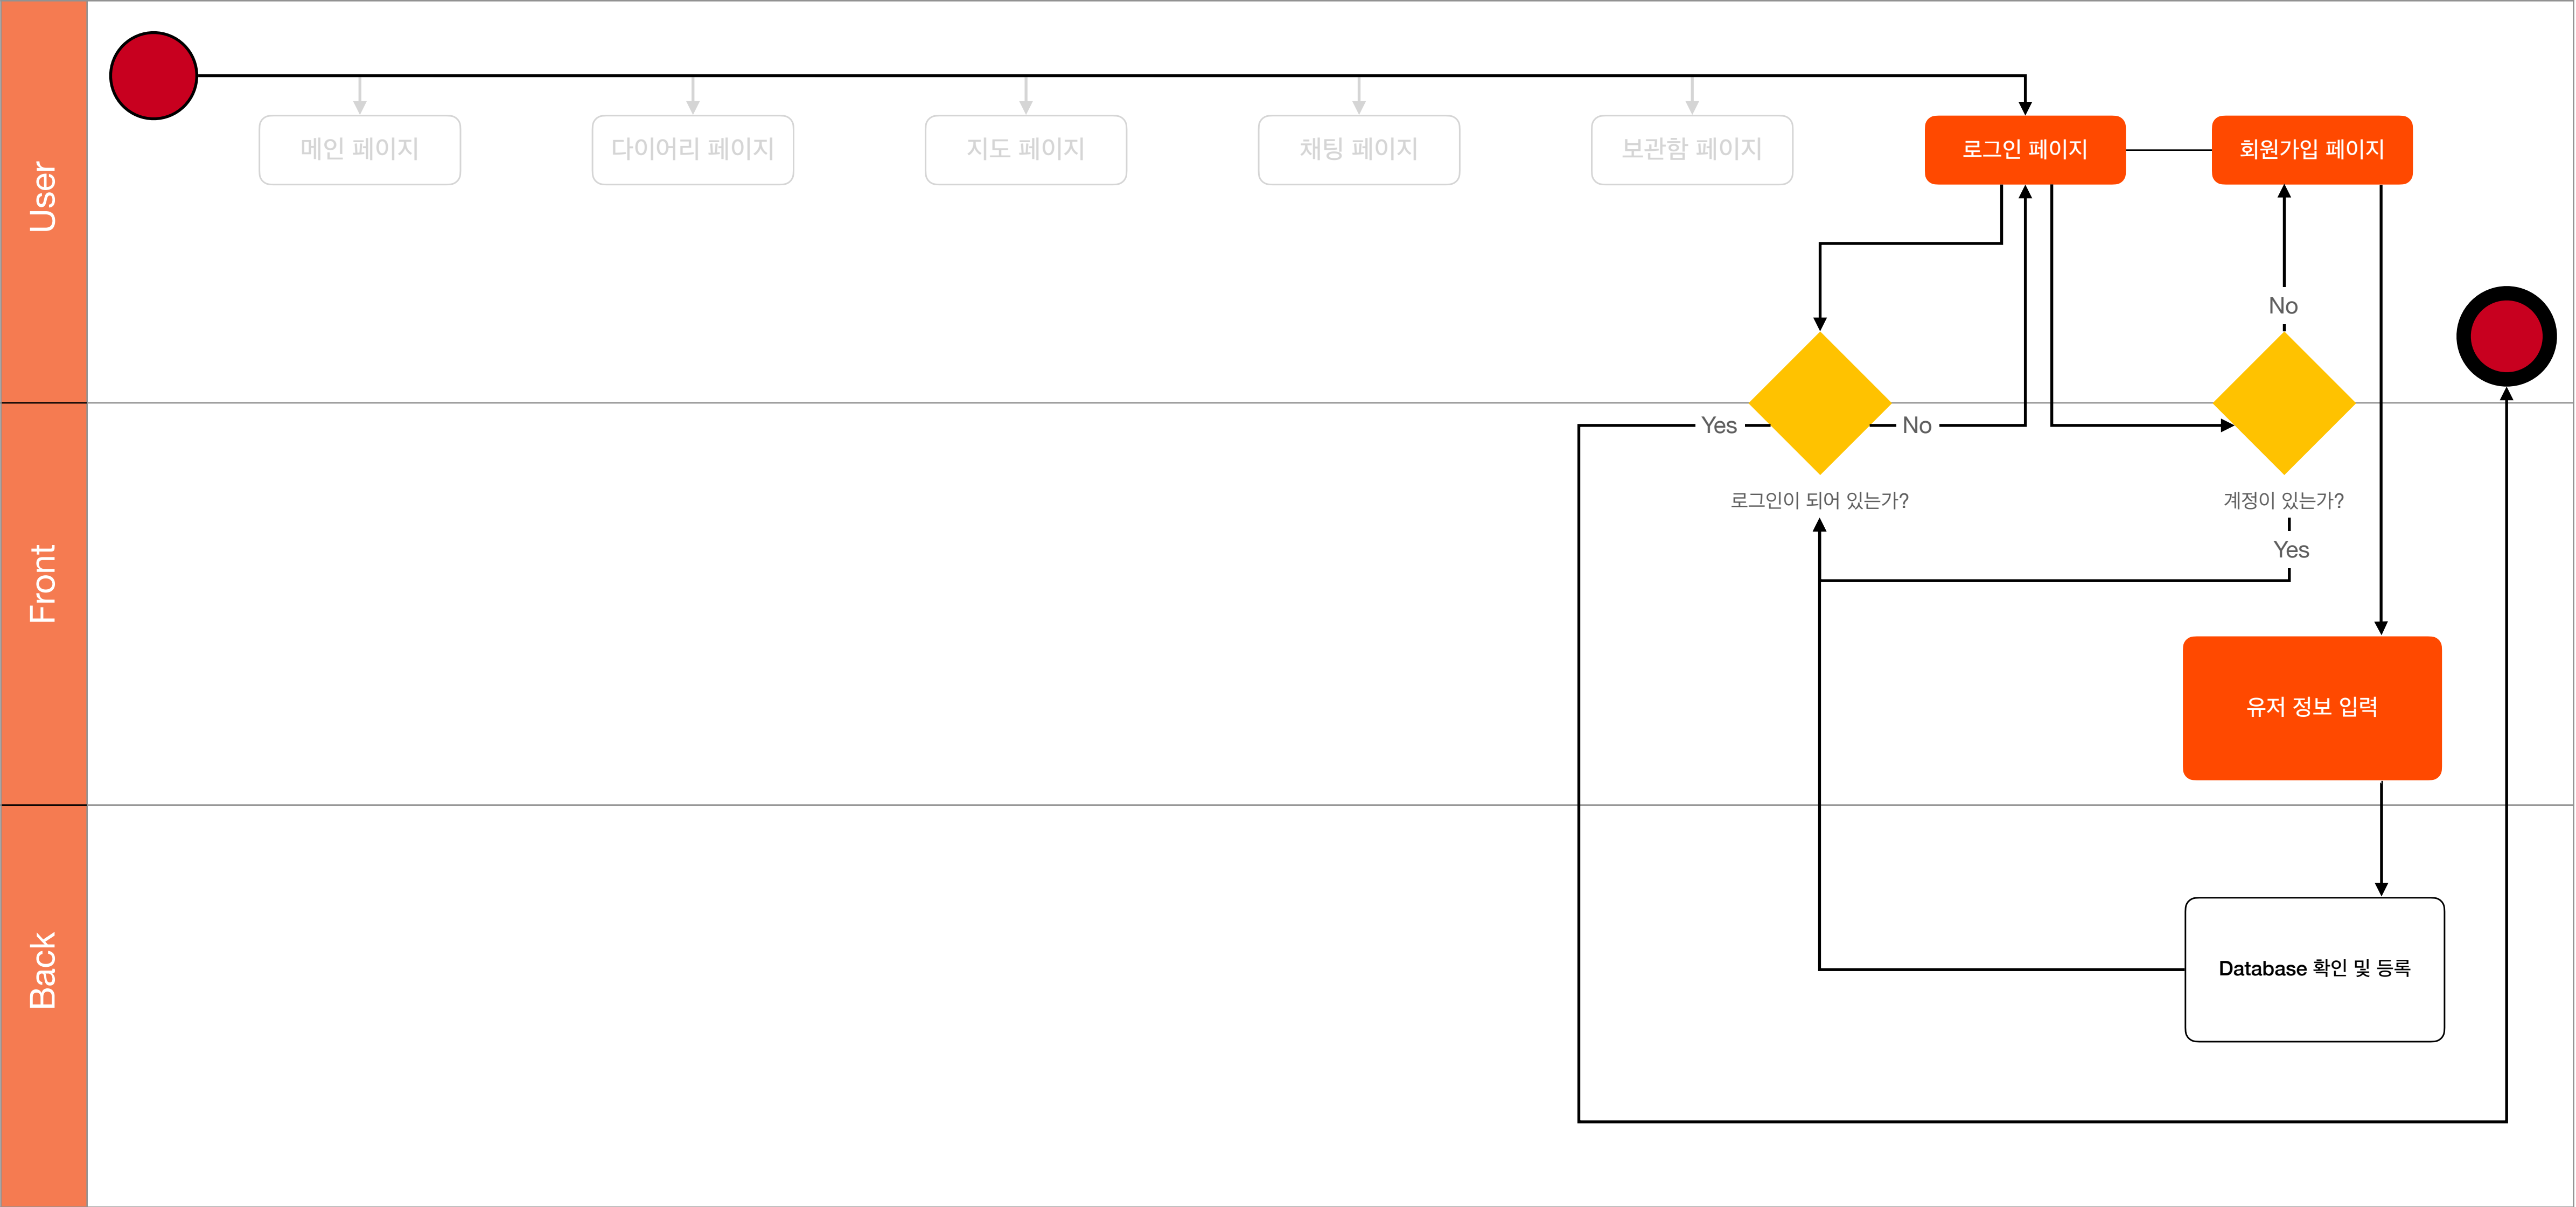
User

메인 페이지

다이어리 페이지

지도 페이지

채팅 페이지

보관함 페이지

로그인 페이지

회원가입 페이지

No

Front

Yes

No

로그인이 되어 있는가?

계정이 있는가?

Yes

유저 정보 입력

Back

Database 확인 및 등록